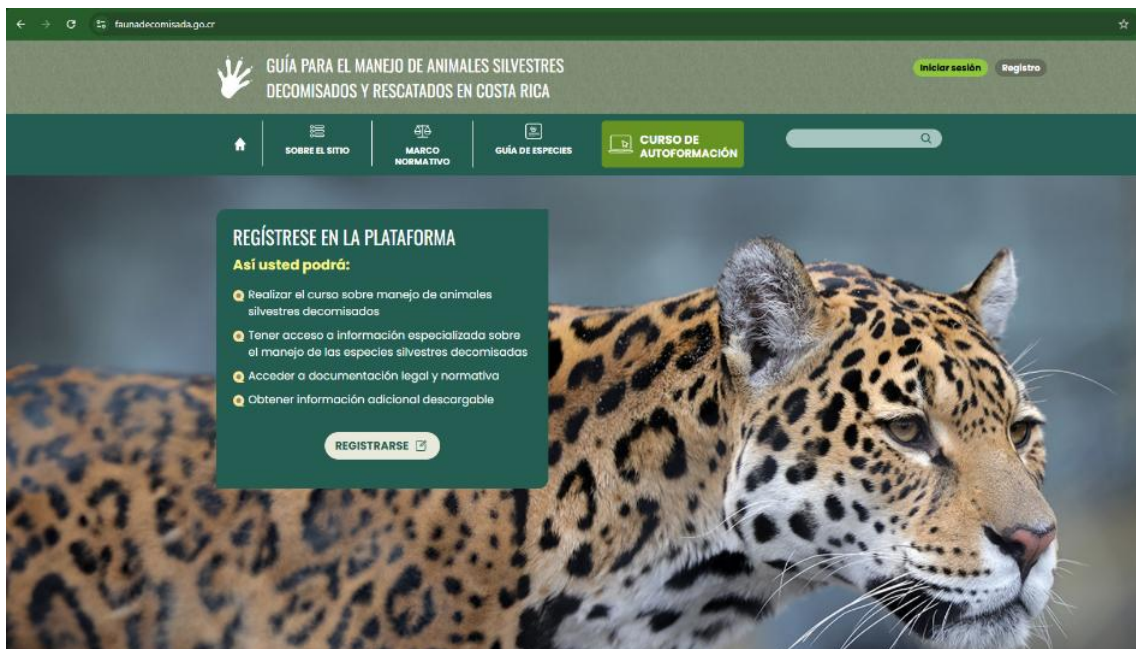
faunadecomisada.go.cr

GUÍA PARA EL MANEJO DE ANIMALES SILVESTRES DECOMISADOS Y RESCATADOS EN COSTA RICA

Iniciar sesión Registro

SOBRE EL SITIO
MARCO NORMATIVO
GUÍA DE ESPECIES
CURSO DE AUTOFORMACIÓN

REGÍSTRESE EN LA PLATAFORMA

Así usted podrá:

Realizar el curso sobre manejo de animales silvestres decomisados

Tener acceso a información especializada sobre el manejo de las especies silvestres decomisadas

Acceder a documentación legal y normativa

Obtener información adicional descargable

REGISTRARSE